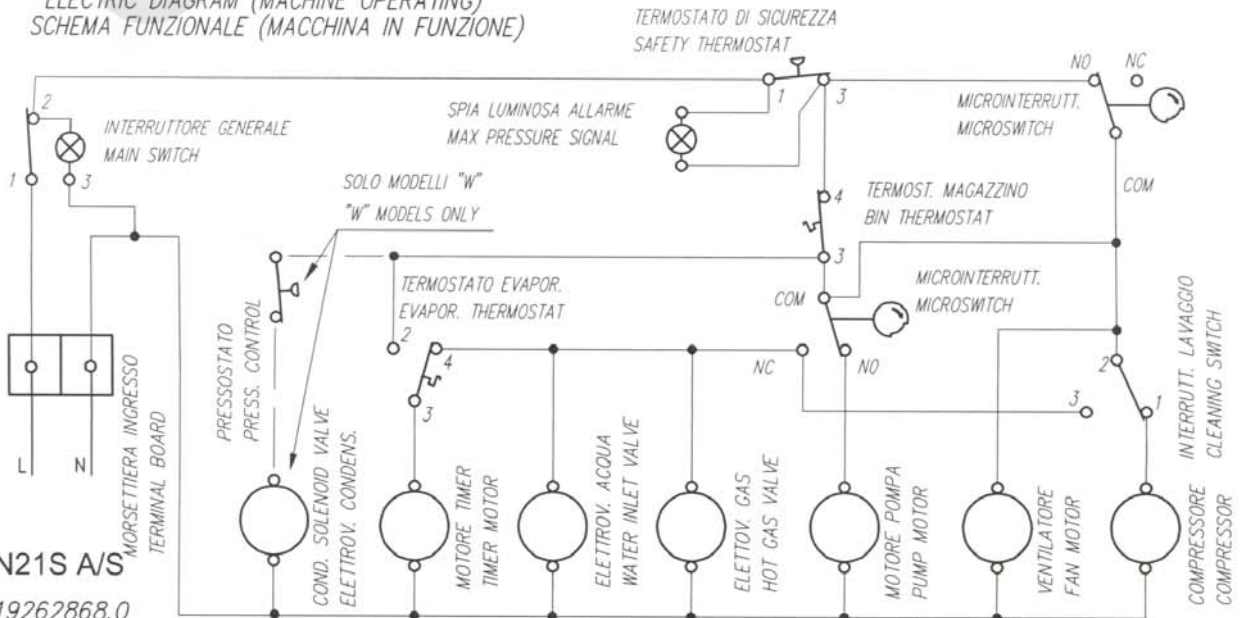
ELECTRIC DIAGRAM (MACHINE OPERATING)
SCHEMA FUNZIONALE (MACCHINA IN FUNZIONE)

TERMOSTATO DI SICUREZZA
SAFETY THERMOSTAT

NO NC

2

1 3

SPIA LUMINOSA ALLARME
MAX PRESSURE SIGNAL

MICROINTERRUTT.
MICROSWITCH

INTERRUTTORE GENERALE
MAIN SWITCH

1 3

SOLO MODELLI "W"
"W" MODELS ONLY

4 TERMOST. MAGAZZINO
BIN THERMOSTAT

COM

3

TERMOSTATO EVAPOR.
EVAPOR. THERMOSTAT

COM

MICROINTERRUTT.
MICROSWITCH

PRESSOSTATO
PRESS. CONTROL

2

4

NC

NO

2

INTERRUTT. LAVAGGIO
CLEANING SWITCH

3

3

1

L N

MORSETTIERA INGRESSO
TERMINAL BOARD

COND. SOLENOID VALVE
ELETTROV. CONDENS.

MOTORE TIMER
TIMER MOTOR

ELETTROV. ACQUA
WATER INLET VALVE

ELETTOV. GAS
HOT GAS VALVE

MOTORE POMPA
PUMP MOTOR

VENTILATORE
FAN MOTOR

COMPRESSORE
COMPRESSOR

N21S A/S

19262868.0